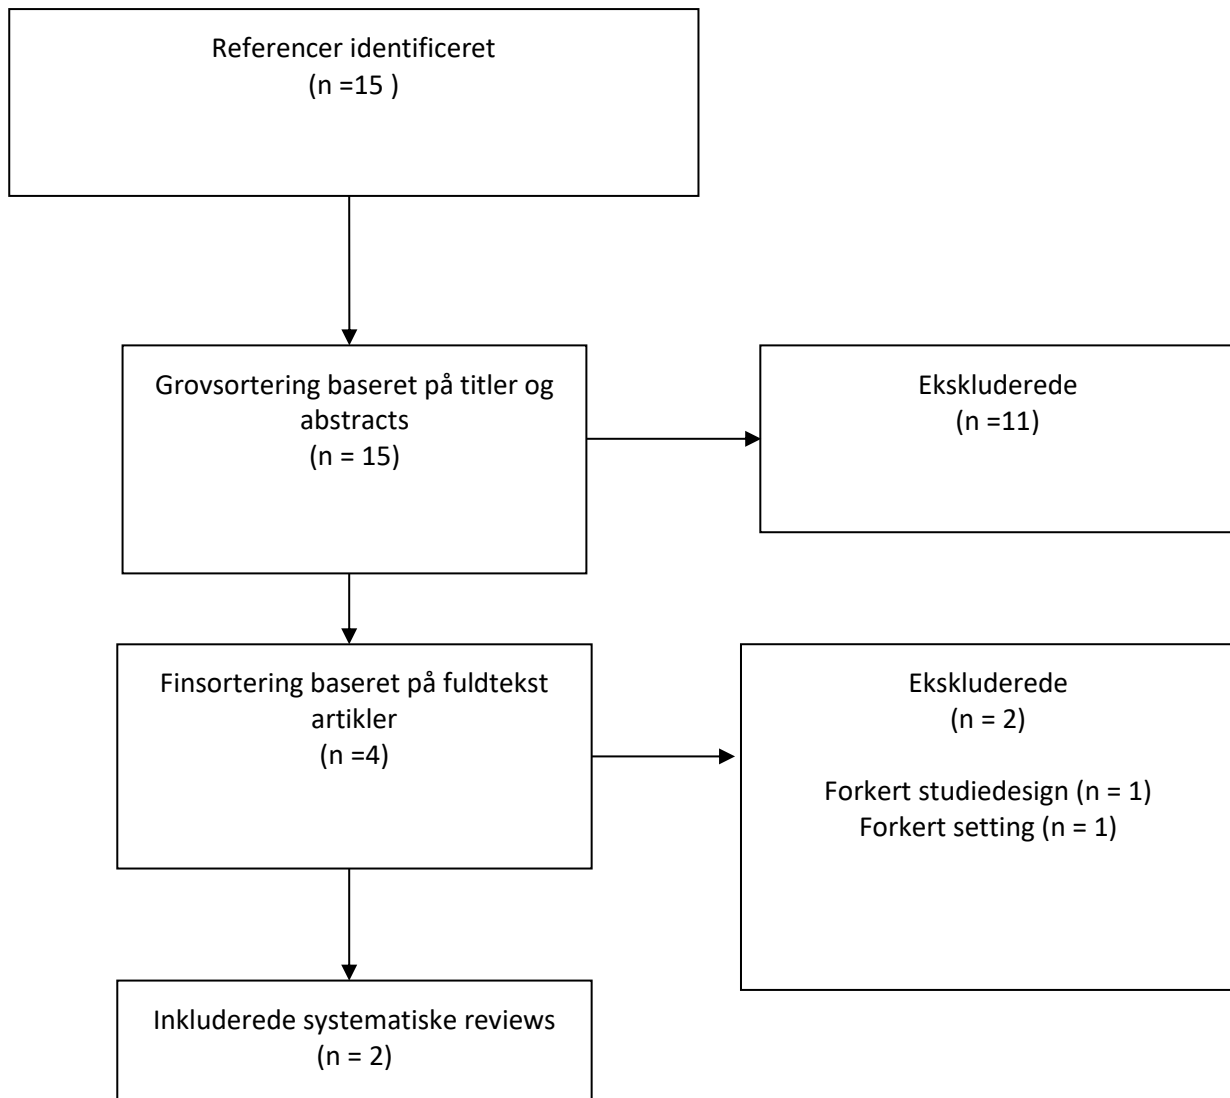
Referencer identificeret
(n =15 )

Grovsortering baseret på titler og abstracts
(n = 15)

Ekskluderede
(n =11)

Finsortering baseret på fuldtekst artikler
(n =4)

Ekskluderede
(n = 2)

Forkert studiedesign (n = 1)
Forkert setting (n = 1)

Inkluderede systematiske reviews
(n = 2)